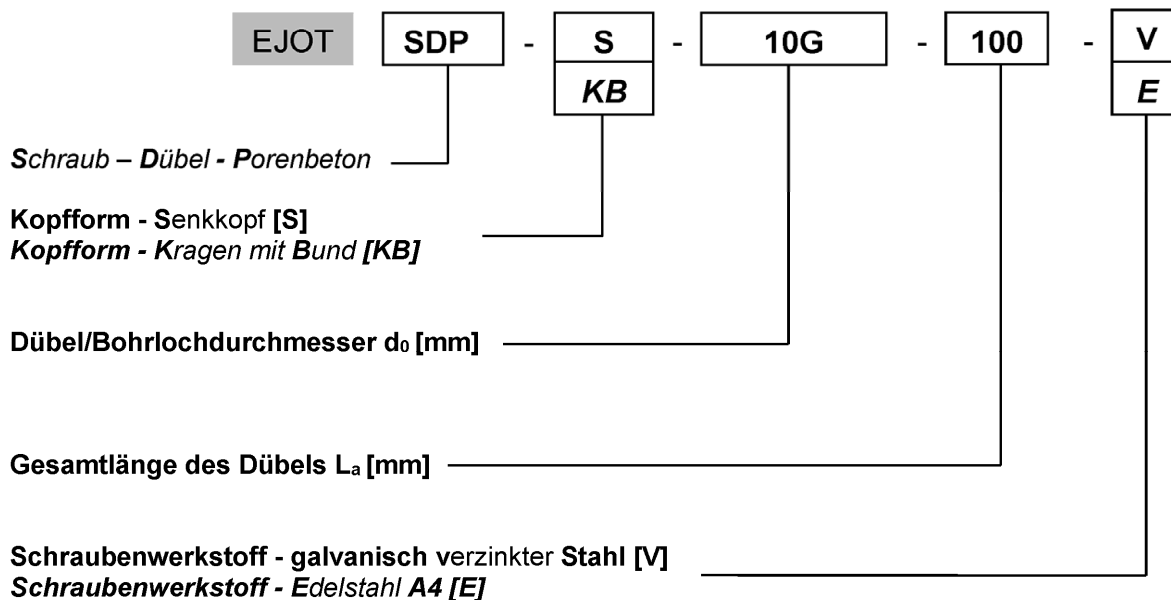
EJOT SDP - S - 10G - 100 - V

KB

E

Schraub – Dübel - Porenbeton

Kopfform - Senkkopf [S]
Kopfform - Kragen mit Bund [KB]

Dübel/Bohrlochdurchmesser $d_0$ [mm]

Gesamtlänge des Dübels $L_a$ [mm]

Schraubenwerkstoff - galvanisch verzinkter Stahl [V]
Schraubenwerkstoff - Edelstahl A4 [E]